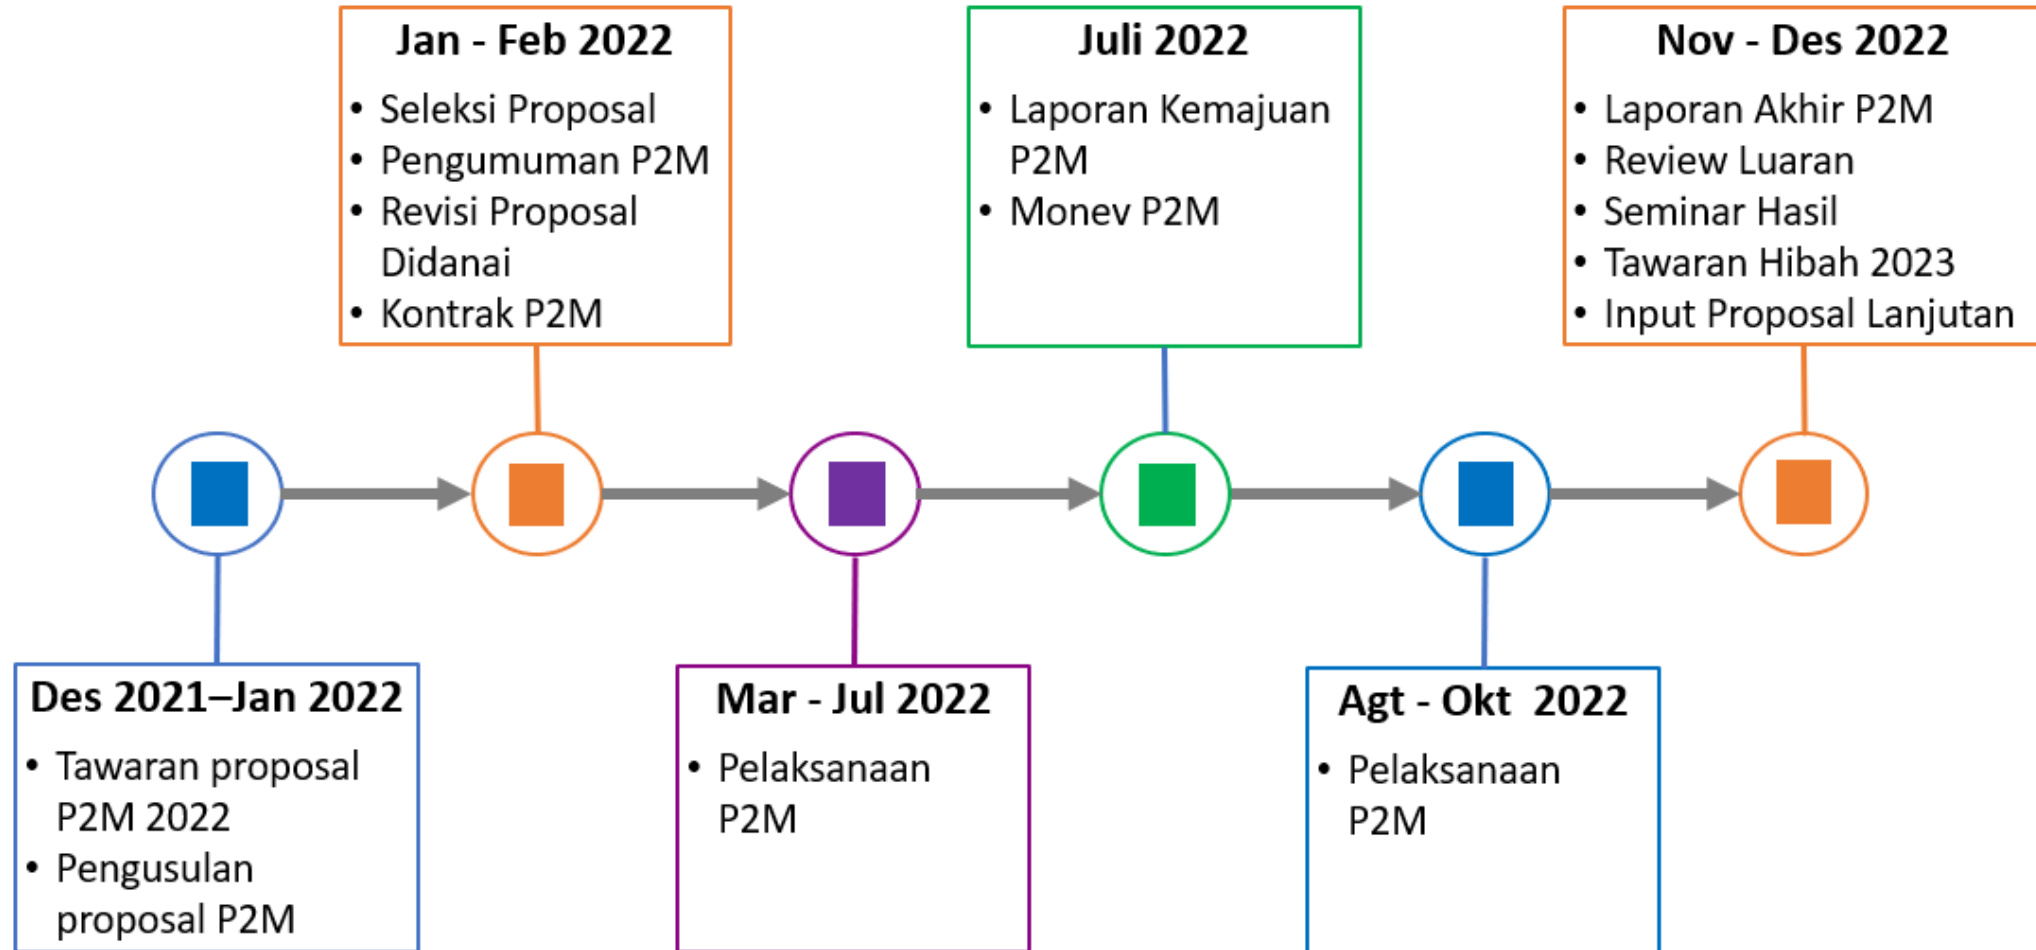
Des 2021–Jan 2022
- Tawaran proposal P2M 2022
- Pengusulan proposal P2M

Jan - Feb 2022
- Seleksi Proposal
- Pengumuman P2M
- Revisi Proposal Didanai
- Kontrak P2M

Mar - Jul 2022
- Pelaksanaan P2M

Juli 2022
- Laporan Kemajuan P2M
- Monev P2M

Agt - Okt 2022
- Pelaksanaan P2M

Nov - Des 2022
- Laporan Akhir P2M
- Review Luaran
- Seminar Hasil
- Tawaran Hibah 2023
- Input Proposal Lanjutan